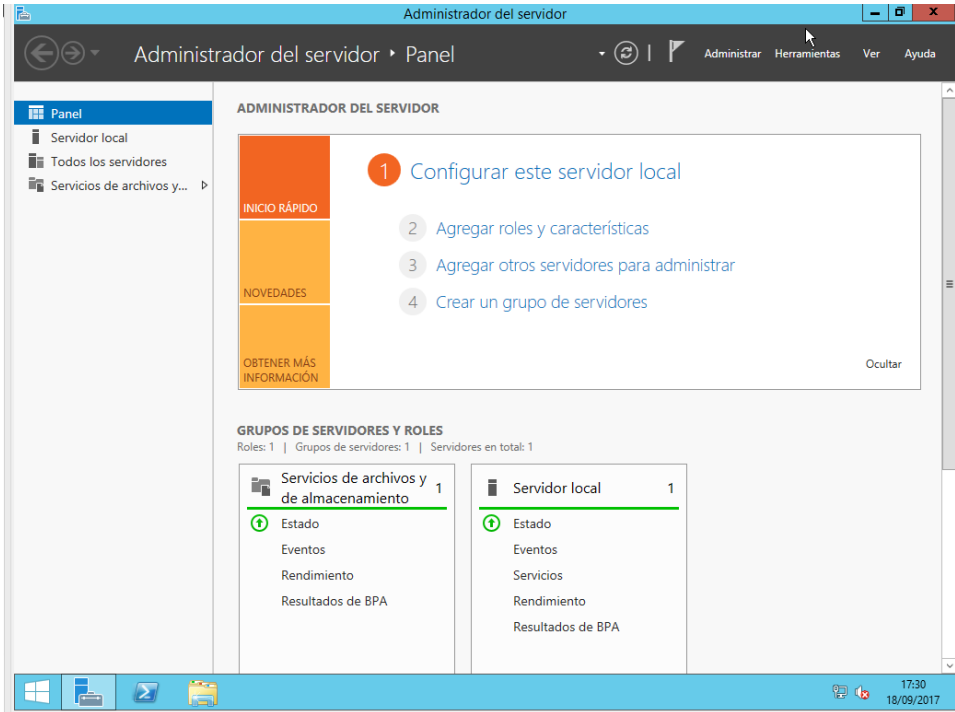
Administrador del servidor

Administrador del servidor ‣ Panel

Administrar Herramientas Ver Ayuda

Panel
Servidor local
Todos los servidores
Servicios de archivos y...

ADMINISTRADOR DEL SERVIDOR

INICIO RÁPIDO

NOVEDADES

OBTENER MÁS INFORMACIÓN

1 Configurar este servidor local

2 Agregar roles y características

3 Agregar otros servidores para administrar

4 Crear un grupo de servidores

Ocultar

GRUPOS DE SERVIDORES Y ROLES
Roles: 1 | Grupos de servidores: 1 | Servidores en total: 1

| Servicios de archivos y de almacenamiento 1 | Servidor local 1 |
|---|---|
| Estado | Estado |
| Eventos | Eventos |
| Rendimiento | Servicios |
| Resultados de BPA | Rendimiento |
| | Resultados de BPA |

17:30
18/09/2017